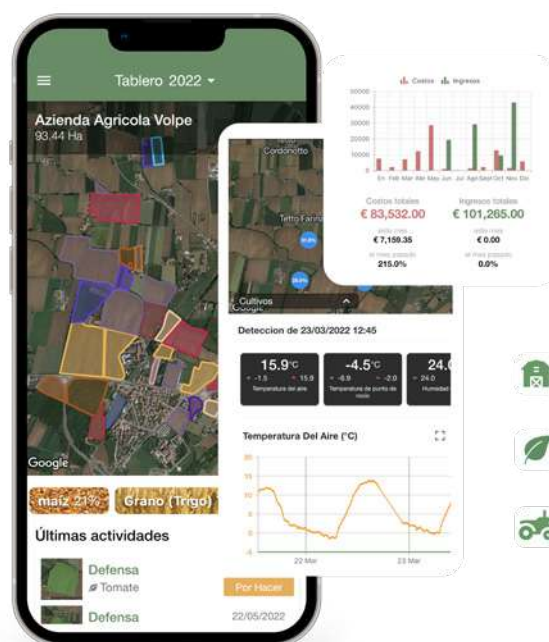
Tablero 2022

Azienda Agricola Volpe
93.44 Ha

Google

maiz 21%
Grano (Trigo)

Últimas actividades

Defensa
Tomate
Por Hacer

Defensa
22/05/2022

Cordonotto
Tetto Farina
Cultivos
Google

Deteccion de 23/03/2022 12:45

| 15.9°C | -4.5°C | 24. |
|---|---|---|
| -1.5 15.9 | -6.9 -2.0 | 24.0 |
| Temperatura del aire | Temperatura de punto de rocío | Humedad |

Temperatura Del Aire (°C)

20
15
10
5
0
-5

22 Mar
23 Mar

Costos Ingresos

50000
40000
30000
20000
10000
0

En Feb Mar Abr May Jun Jul Ago Set Oct Nov Dic

Costos totales
€ 83,532.00
€ 7,159.35
215.0%

Ingresos totales
€ 101,265.00
€ 0.00
0.0%